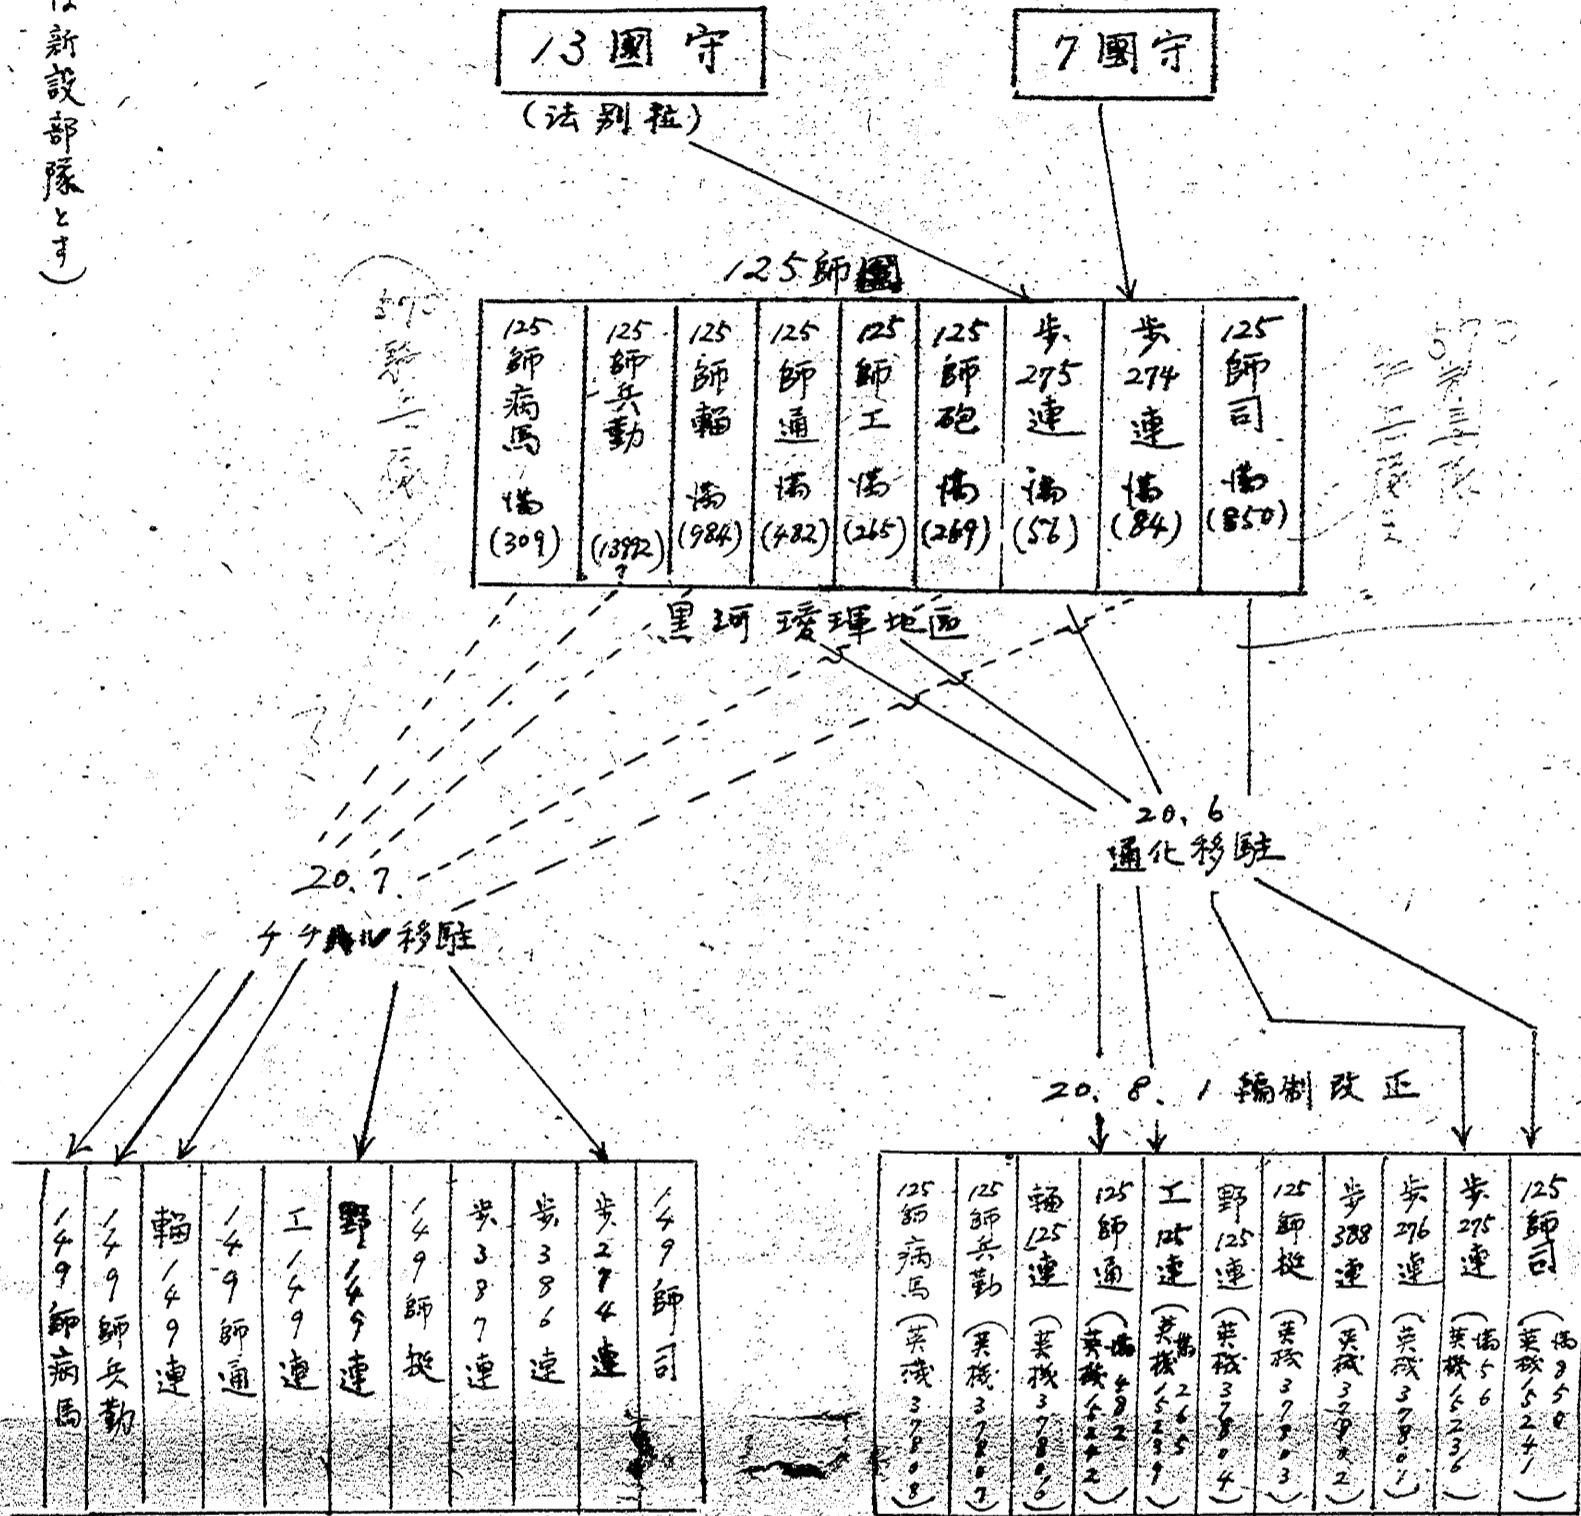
は新設部隊とす)

13國守
(法别拉)

7國守

125師團

| 125師病馬 満 (309) | 125師兵動 (13992) | 125師輜 満 (984) | 125師通 満 (482) | 125師工 満 (265) | 125師砲 満 (269) | 歩275連 満 (56) | 歩274連 満 (84) | 125師司 満 (850) |
|---|---|---|---|---|---|---|---|---|

黒河 瑷琿地區

20.6
通化移駐

20.7
チチハル移駐

20.8.1 編制改正

| 149師病馬 | 149師兵勤 | 輜149連 | 149師通 | 工149連 | 野149連 | 149師挺 | 歩387連 | 歩386連 | 歩274連 | 149師司 |
|---|---|---|---|---|---|---|---|---|---|---|

| 125師病馬 (英残37808) | 125師兵勤 (英残37807) | 輜125連 (英残37806) | 125師通 (満482 英残22442) | 工125連 (英満265 残15239) | 野125連 (英残37804) | 125師挺 (英残37803) | 歩388連 (英残37802) | 歩276連 (英残37801) | 歩275連 (満56 英残15236) | 125師司 (満850 英残15241) |
|---|---|---|---|---|---|---|---|---|---|---|